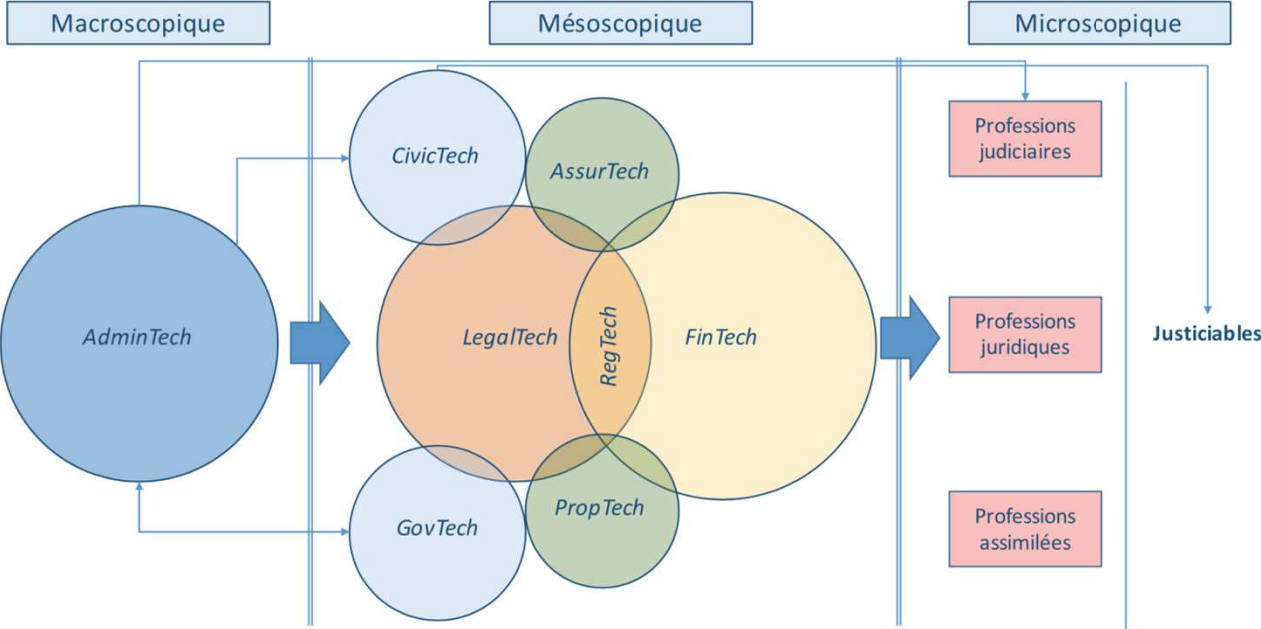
Macroscopique

Mésoscopique

Microscopique

CivicTech

AssurTech

AdminTech

LegalTech

RegTech

FinTech

GovTech

PropTech

Professions judiciaires

Professions juridiques

Professions assimilées

Justiciables